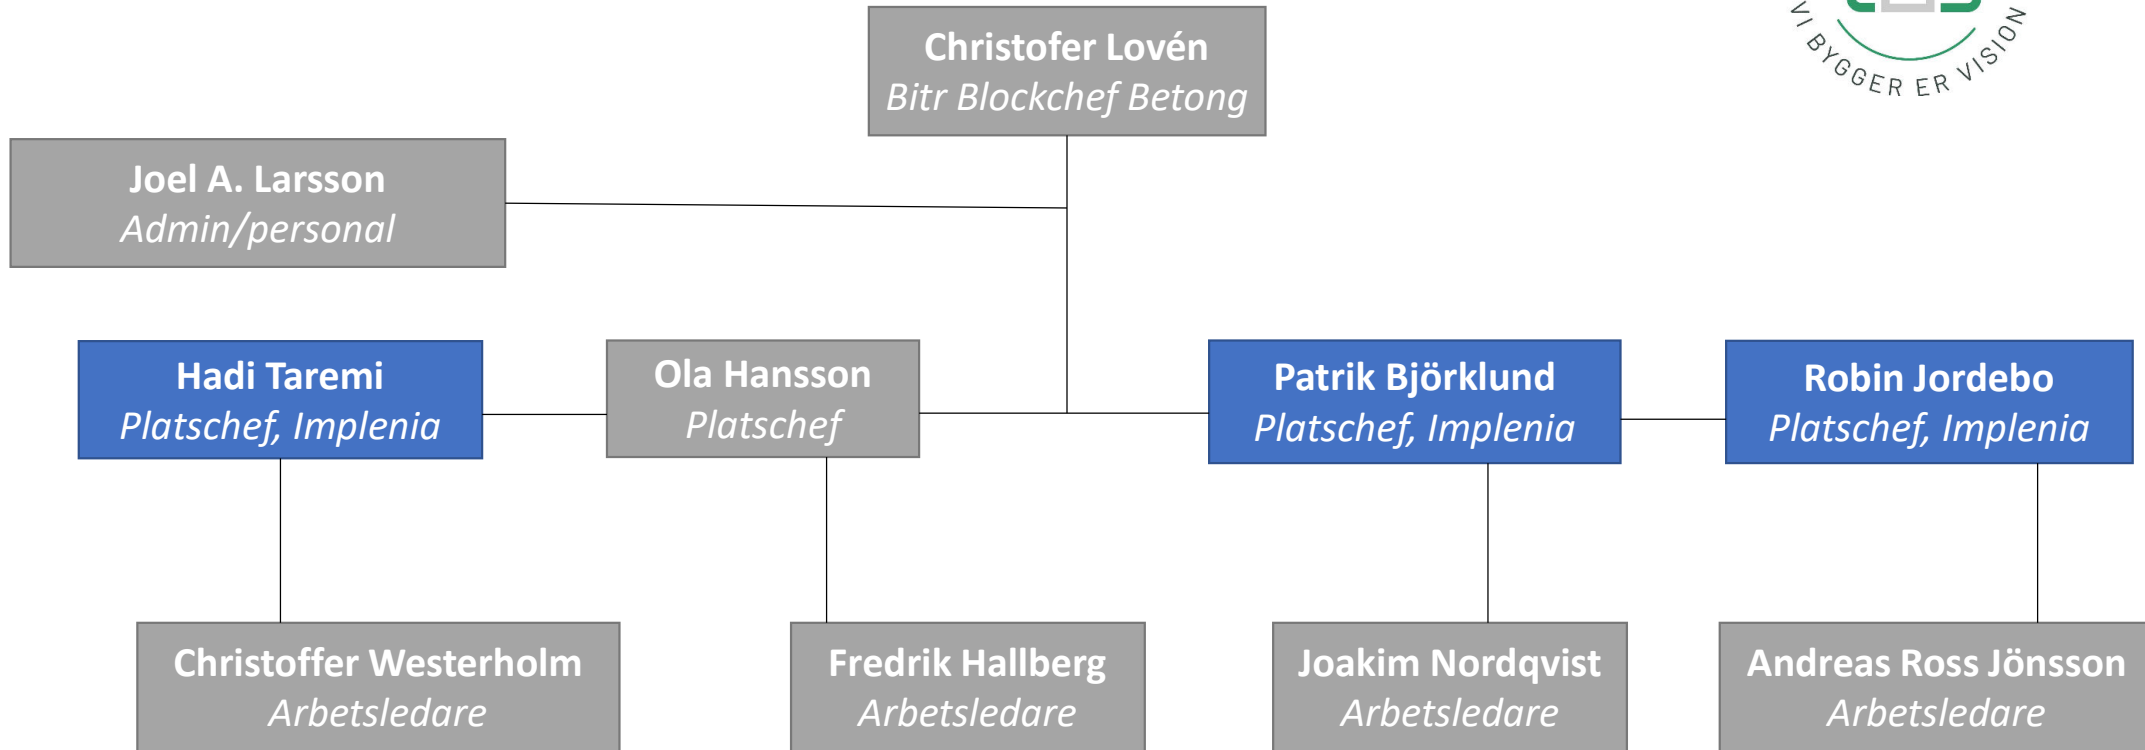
VI BYGGER ER VISION

Christofer Lovén
Bitr Blockchef Betong

Joel A. Larsson
Admin/personal

Hadi Taremi
Platschef, Implenia

Ola Hansson
Platschef

Patrik Björklund
Platschef, Implenia

Robin Jordebo
Platschef, Implenia

Christoffer Westerholm
Arbetsledare

Fredrik Hallberg
Arbetsledare

Joakim Nordqvist
Arbetsledare

Andreas Ross Jönsson
Arbetsledare